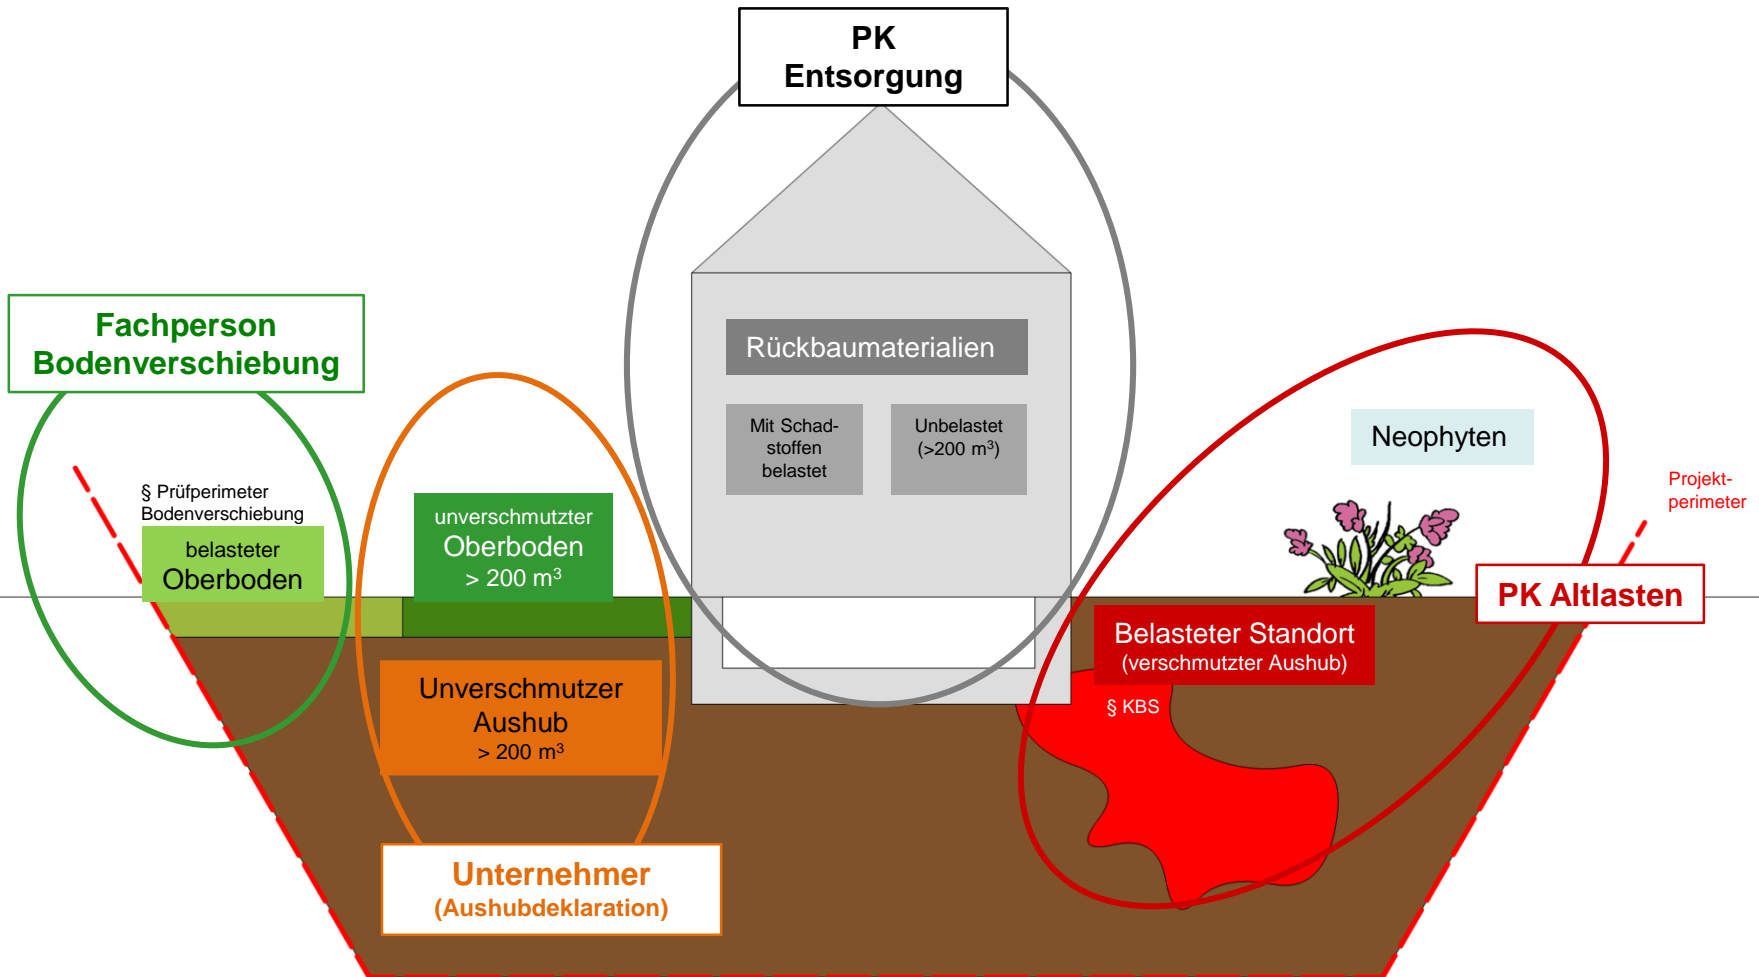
PK Entsorgung

Rückbaumaterialien

Mit Schadstoffen belastet

Unbelastet (>200 m$^3$)

Fachperson Bodenverschiebung

§ Prüfperimeter Bodenverschiebung

belasteter Oberboden

unverschmutzter Oberboden > 200 m$^3$

Unverschmutzer Aushub > 200 m$^3$

Unternehmer (Aushubdeklaration)

Neophyten

Projektperimeter

PK Altlasten

Belasteter Standort (verschmutzter Aushub)

§ KBS